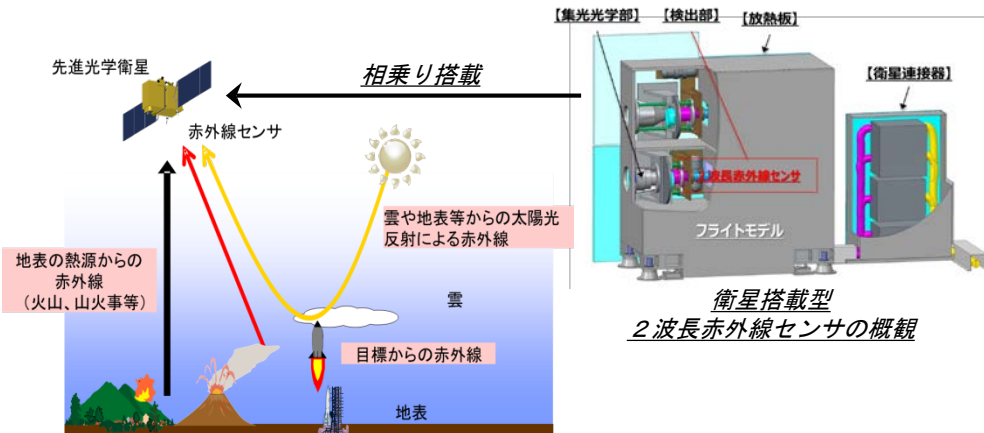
先進光学衛星

相乗り搭載

【集光光学部】 【検出部】 【放熱板】

【衛星連接器】

赤外線センサ

2波長赤外線センサ

フライトモデル

雲や地表等からの太陽光反射による赤外線

地表の熱源からの赤外線（火山、山火事等）

雲

目標からの赤外線

地表

衛星搭載型
２波長赤外線センサの概観